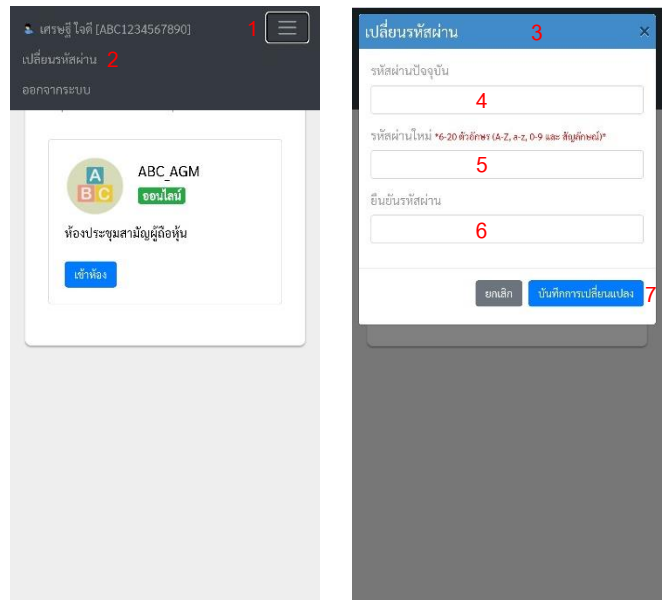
เศรษฐี ใจดี [ABC1234567890] 1

เปลี่ยนรหัสผ่าน 2

ออกจากระบบ

A B C

ABC_AGM

ออนไลน์

ห้องประชุมสามัญผู้ถือหุ้น

เข้าห้อง

เปลี่ยนรหัสผ่าน 3 ×

รหัสผ่านปัจจุบัน

4

รหัสผ่านใหม่ *6-20 ตัวอักษร (A-Z, a-z, 0-9 และ สัญลักษณ์)*

5

ยืนยันรหัสผ่าน

6

ยกเลิก บันทึกการเปลี่ยนแปลง 7